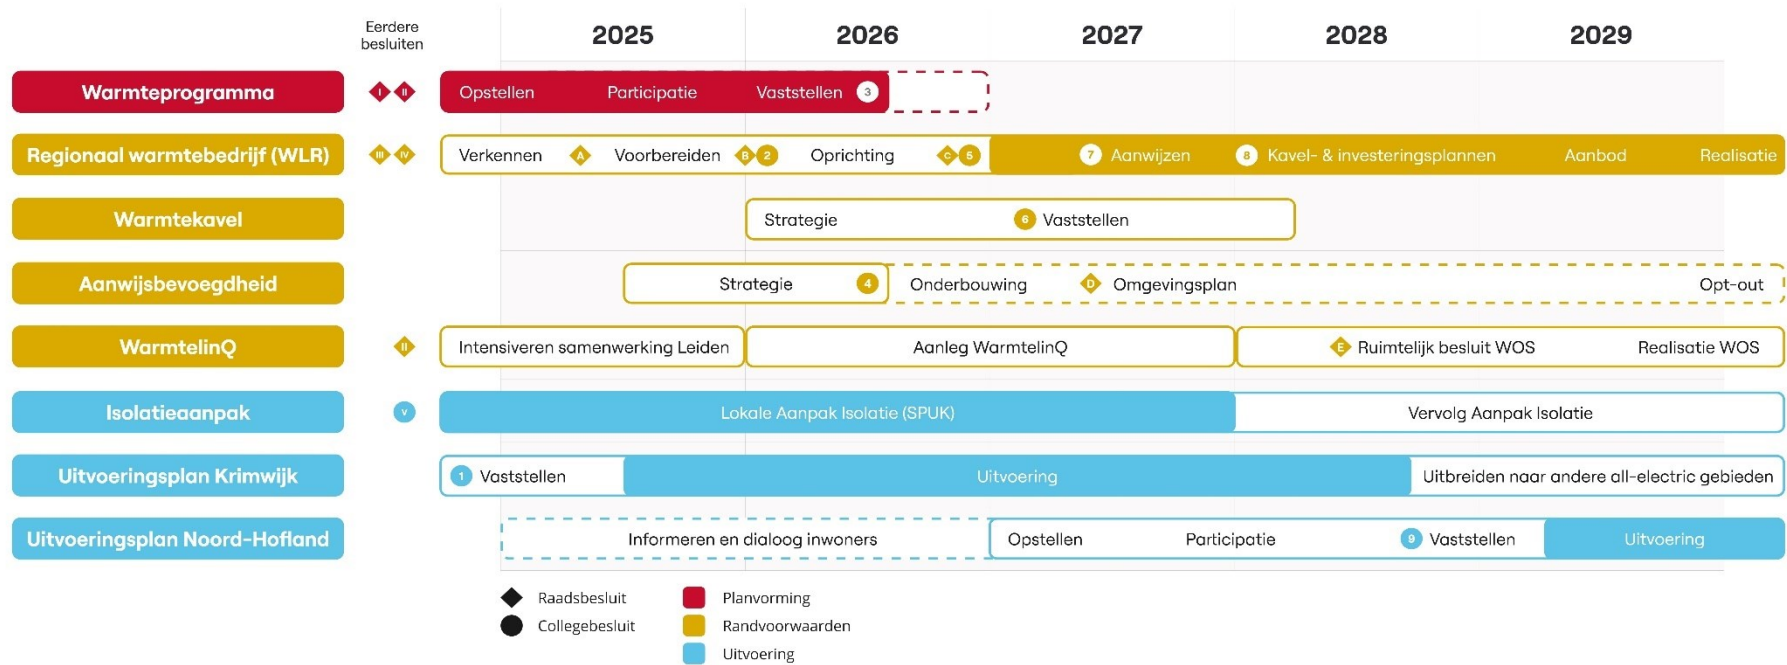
Eerdere besluiten

| | Eerdere besluiten | 2025 | 2026 | 2027 | 2028 | 2029 |
|---|---|---|---|---|---|---|
| Warmteprogramma | I II | Opstellen Participatie | Vaststellen 3 | | | |
| Regionaal warmtebedrijf (WLR) | III IV | Verkennen A Voorbereiden B 2 | Oprichting C 5 | 7 Aanwijzen | 8 Kavel- & investeringsplannen | Aanbod Realisatie |
| Warmtekavel | | | Strategie | 6 Vaststellen | | |
| Aanwijsbevoegdheid | | Strategie 4 | Onderbouwing | D Omgevingsplan | | Opt-out |
| WarmtelinQ | II | Intensiveren samenwerking Leiden | Aanleg WarmtelinQ | | E Ruimtelijk besluit WOS | Realisatie WOS |
| Isolatieaanpak | V | Lokale Aanpak Isolatie (SPUK) | | | Vervolg Aanpak Isolatie | |
| Uitvoeringsplan Krimwijk | | 1 Vaststellen | Uitvoering | | Uitbreiden naar andere all-electric gebieden | |
| Uitvoeringsplan Noord-Hofland | | Informeren en dialoog inwoners | | Opstellen Participatie | 9 Vaststellen | Uitvoering |

Raadsbesluit
Collegebesluit
Planvorming
Randvoorwaarden
Uitvoering